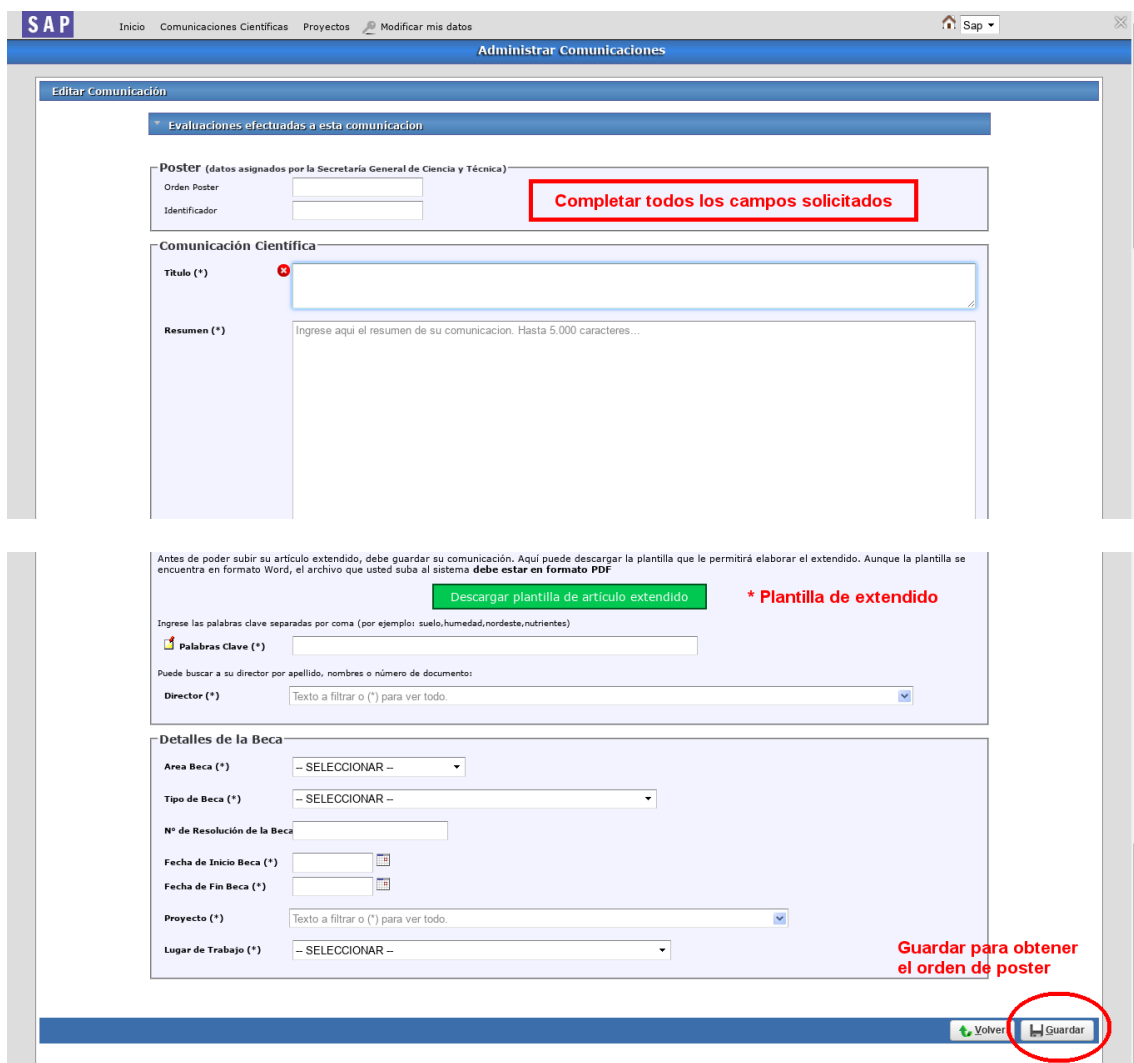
SAP Inicio Comunicaciones Científicas Proyectos Modificar mis datos Sap

Administrar Comunicaciones

Editar Comunicación

Evaluaciones efectuadas a esta comunicacion

Poster (datos asignados por la Secretaría General de Ciencia y Técnica)

Orden Poster

Identificador

Completar todos los campos solicitados

Comunicación Cientifica

Titulo (*)

Resumen (*)

Ingrese aqui el resumen de su comunicacion. Hasta 5.000 caracteres...

Antes de poder subir su artículo extendido, debe guardar su comunicación. Aquí puede descargar la plantilla que le permitirá elaborar el extendido. Aunque la plantilla se encuentra en formato Word, el archivo que usted suba al sistema **debe estar en formato PDF**

Descargar plantilla de artículo extendido

* Plantilla de extendido

Ingrese las palabras clave separadas por coma (por ejemplo: suelo,humedad,nordeste,nutrientes)

Palabras Clave (*)

Puede buscar a su director por apellido, nombres o número de documento:

Director (*)

Texto a filtrar o (*) para ver todo.

Detalles de la Beca

Area Beca (*) -- SELECCIONAR --

Tipo de Beca (*) -- SELECCIONAR --

Nº de Resolución de la Beca

Fecha de Inicio Beca (*)

Fecha de Fin Beca (*)

Proyecto (*) Texto a filtrar o (*) para ver todo.

Lugar de Trabajo (*) -- SELECCIONAR --

Guardar para obtener el orden de poster

Volver Guardar